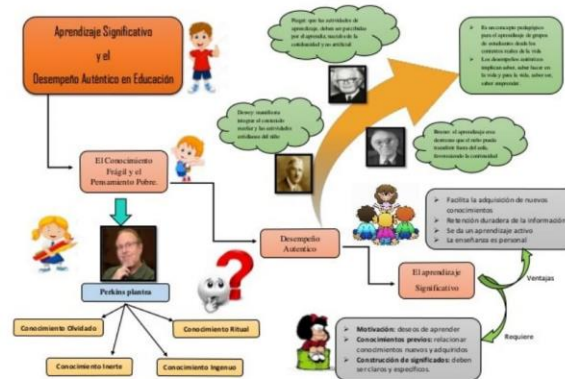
Aprendizaje Significativo
y el
Desempeño Auténtico en Educación

Piaget: que las actividades de aprendizaje, deben ser parecidas por el aprendiz, sacado de la cotidianidad y no artificial

Es un concepto pedagógico para el aprendizaje de grupos de estudiantes desde los contextos reales de la vida
Los desempeños auténticos implican saber hacer en la vida y para la vida, saber ser, saber emprender.

Dewey: manifiesta integrar el contenido escolar y las actividades cotidianas del niño

Bruner: el aprendizaje será duradero que el niño pueda transferir fuera del aula, favoreciendo la cotidianidad

El Conocimiento Frágil y el Pensamiento Pobre.

Desempeño Auténtico

Facilita la adquisición de nuevos conocimientos
Retención duradera de la información
Se da un aprendizaje activo
La enseñanza es personal

El aprendizaje Significativo

Ventajas

Requiere

Perkins plantea

Conocimiento Olvidado
Conocimiento Ritual
Conocimiento Inerte
Conocimiento Ingenuo

Motivación: deseos de aprender
Conocimientos previos: relacionar conocimientos nuevos y adquiridos
Construcción de significados: deben ser claros y específicos.